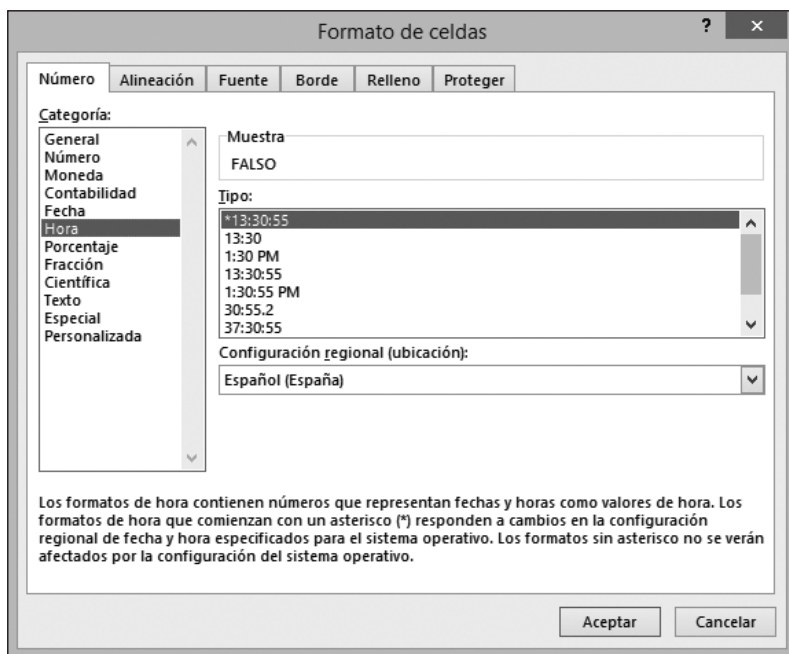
Formato de celdas

?

×

Número | Alineación | Fuente | Borde | Relleno | Proteger

Categoría:

General
Número
Moneda
Contabilidad
Fecha
Hora
Porcentaje
Fracción
Científica
Texto
Especial
Personalizada

Muestra

FALSO

Tipo:

*13:30:55
13:30
1:30 PM
13:30:55
1:30:55 PM
30:55.2
37:30:55

Configuración regional (ubicación):

Español (España)

Los formatos de hora contienen números que representan fechas y horas como valores de hora. Los formatos de hora que comienzan con un asterisco (*) responden a cambios en la configuración regional de fecha y hora especificados para el sistema operativo. Los formatos sin asterisco no se verán afectados por la configuración del sistema operativo.

Aceptar

Cancelar